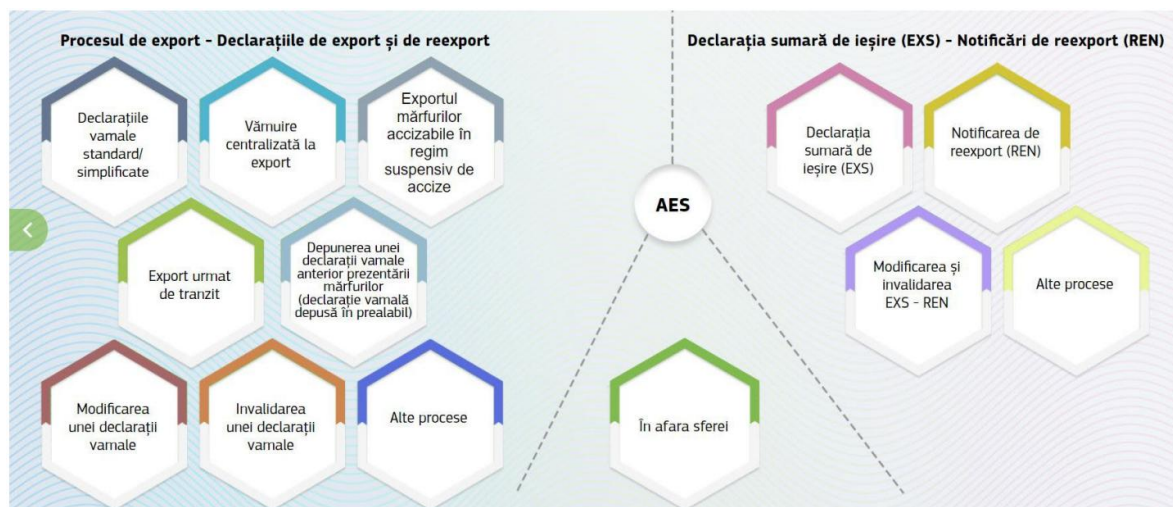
Procesul de export - Declarațiile de export și de reexport

Declarațiile vamale standard/ simplificate

Vămuire centralizată la export

Exportul mărfurilor accizabile în regim suspensiv de accize

Export urmat de tranzit

Depunerea unei declarații vamale anterior prezentării mărfurilor (declarație vamală depusă în prealabil)

Modificarea unei declarații vamale

Invalidarea unei declarații vamale

Alte procese

AES

În afara sferei

Declarația sumară de ieșire (EXS) - Notificări de reexport (REN)

Declarația sumară de ieșire (EXS)

Notificarea de reexport (REN)

Modificarea și invalidarea EXS - REN

Alte procese